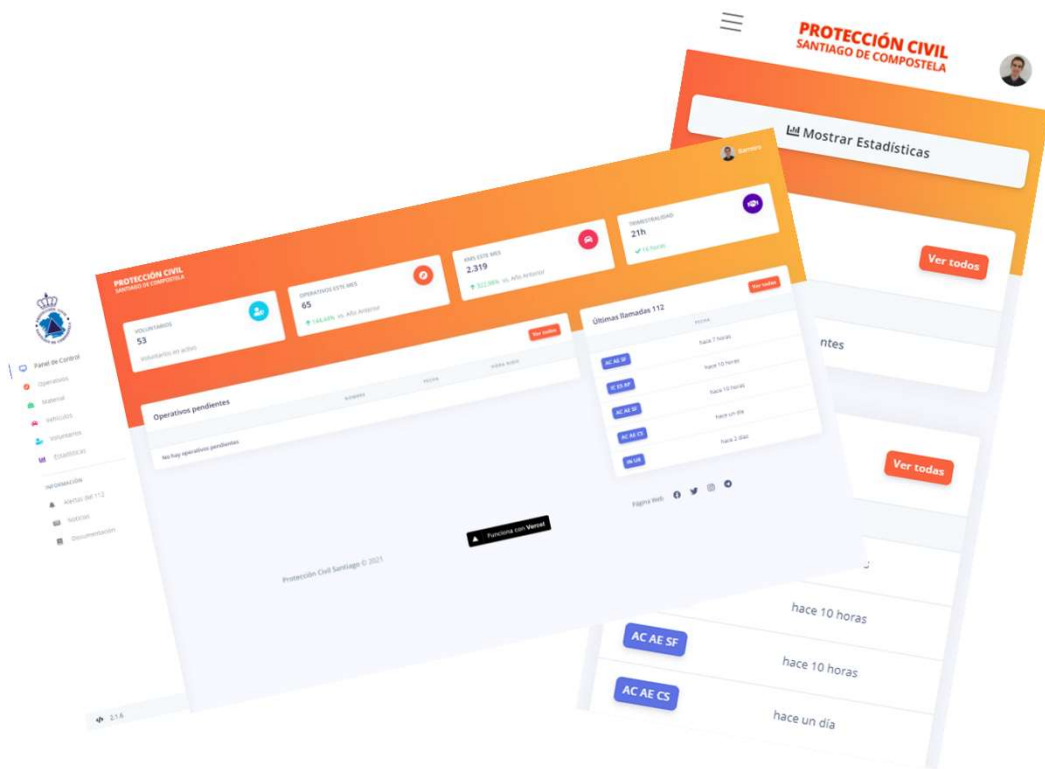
PROTECCIÓN CIVIL
SANTIAGO DE COMPOSTELA

Mostrar Estadísticas

Ver todos

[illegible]entes

Ver todas

hace 10 horas

AC AE SF

hace 10 horas

AC AE CS

hace un día

Ramiro

PROTECCIÓN CIVIL
SANTIAGO DE COMPOSTELA

VOLUNTARIOS
53
Voluntarios en activo

OPERATIVOS ESTE MES
65
144,44% vs. Año Anterior

KMS ESTE MES
2.319
322,98% vs. Año Anterior

TRIMESTRALIDAD
21h
16 horas

Panel de Control
Operativos
Material
Vehículos
Voluntarios
Estadísticas

INFORMACIÓN
Alertas del 112
Noticias
Documentación

Operativos pendientes
NOMBRE
FECHA
HORA INICIO
Ver todos
No hay operativos pendientes

Últimas llamadas 112
Ver todas
FECHA
AC AE SF hace 7 horas
IC ES AP hace 10 horas
AC AE SF hace 10 horas
AC AE CS hace un día
IN UR hace 2 días

Página Web

Funciona con Vercel

Protección Civil Santiago © 2021

2.1.6